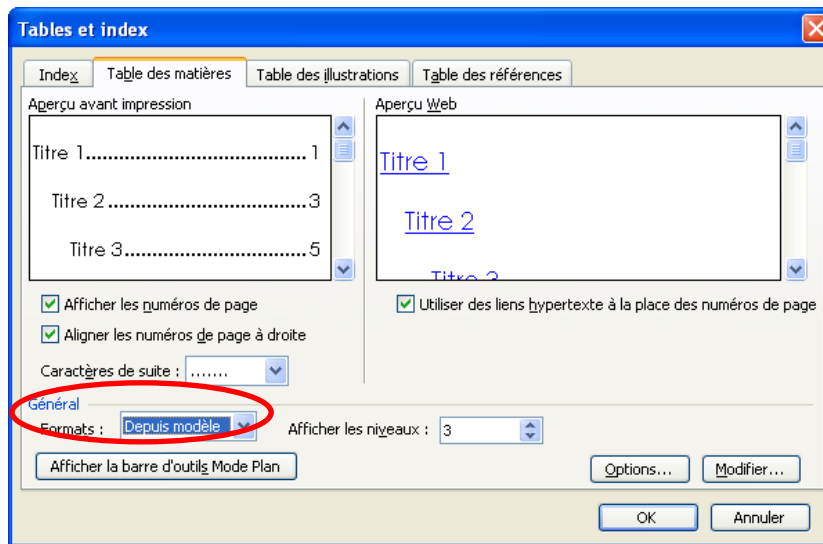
Tables et index

Index | Table des matières | Table des illustrations | Table des références

Aperçu avant impression

Titre 1.............................1

Titre 2.............................3

Titre 3.............................5

Aperçu Web

Titre 1

Titre 2

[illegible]

Afficher les numéros de page

Aligner les numéros de page à droite

Caractères de suite : .......

Utiliser des liens hypertexte à la place des numéros de page

Général

Formats : Depuis modèle

Afficher les niveaux : 3

Afficher la barre d'outils Mode Plan

Options...

Modifier...

OK

Annuler